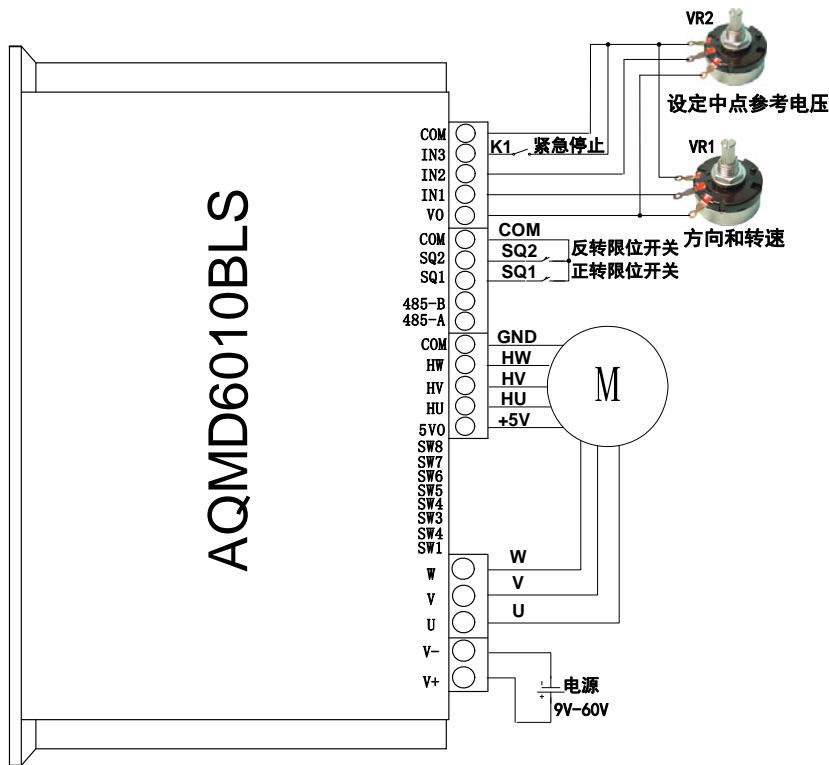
VR2

设定中点参考电压

VR1

方向和转速

AQMD6010BLS

COM
IN3
IN2
IN1
VO
COM
SQ2
SQ1
485-B
485-A
COM
HW
HV
HU
5VO
SW8
SW7
SW6
SW5
SW4
SW3
SW4
SW1
W
V
U
V-
V+

K1 紧急停止

COM
SQ2 反转限位开关
SQ1 正转限位开关

GND
HW
HV
HU
+5V

M

W
V
U

-
+
电源
9V-60V